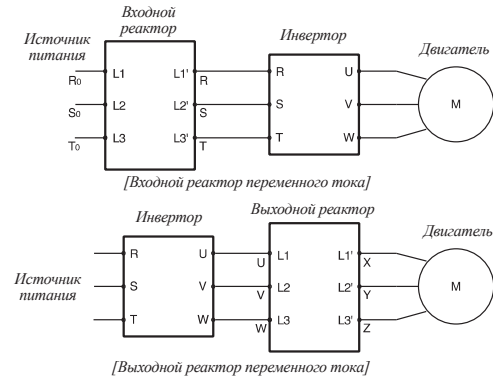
Входной реактор

Источник питания

R0
S0
T0

L1
L2
L3
L1'
L2'
L3'
R
S
T

Инвертор

R
S
T
U
V
W

Двигатель

M

[Входной реактор переменного тока]

Инвертор

Выходной реактор

Двигатель

Источник питания

R
S
T
U
V
W

U
V
W
L1
L2
L3
L1'
L2'
L3'
X
Y
Z

M

[Выходной реактор переменного тока]